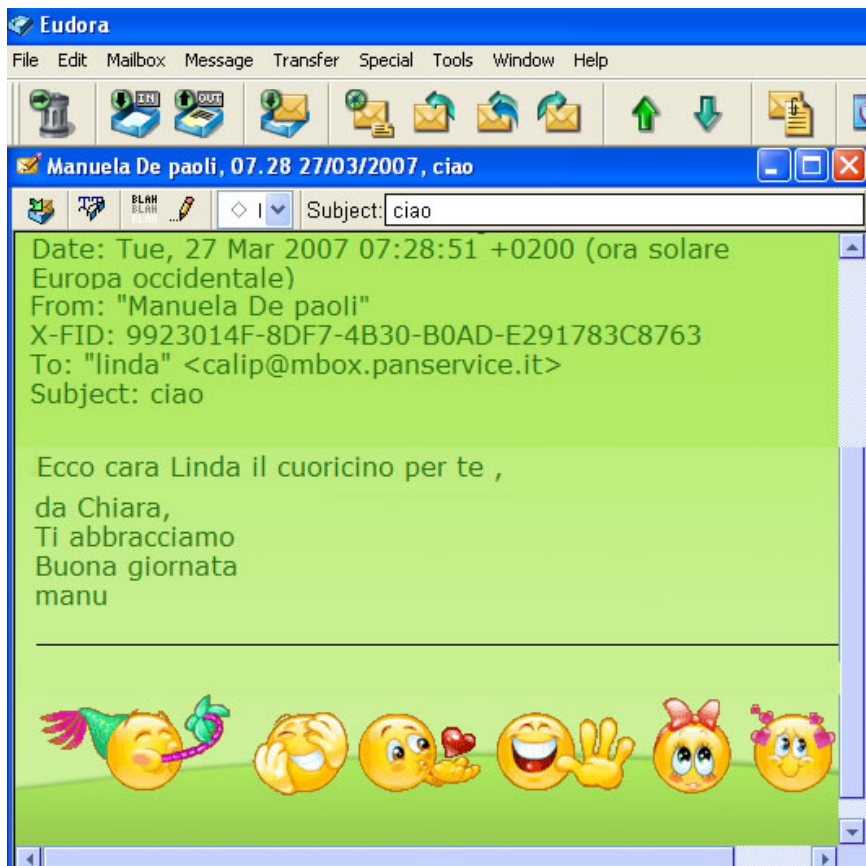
Eudora

File Edit Mailbox Message Transfer Special Tools Window Help

IN OUT

Manuela De paoli, 07.28 27/03/2007, ciao

BLAH BLAH BLAH

Subject: ciao

Date: Tue, 27 Mar 2007 07:28:51 +0200 (ora solare Europa occidentale)
From: "Manuela De paoli"
X-FID: 9923014F-8DF7-4B30-B0AD-E291783C8763
To: "linda" <calip@mbox.panservice.it>
Subject: ciao

Ecco cara Linda il cuoricino per te ,

da Chiara,
Ti abbracciamo
Buona giornata
manu